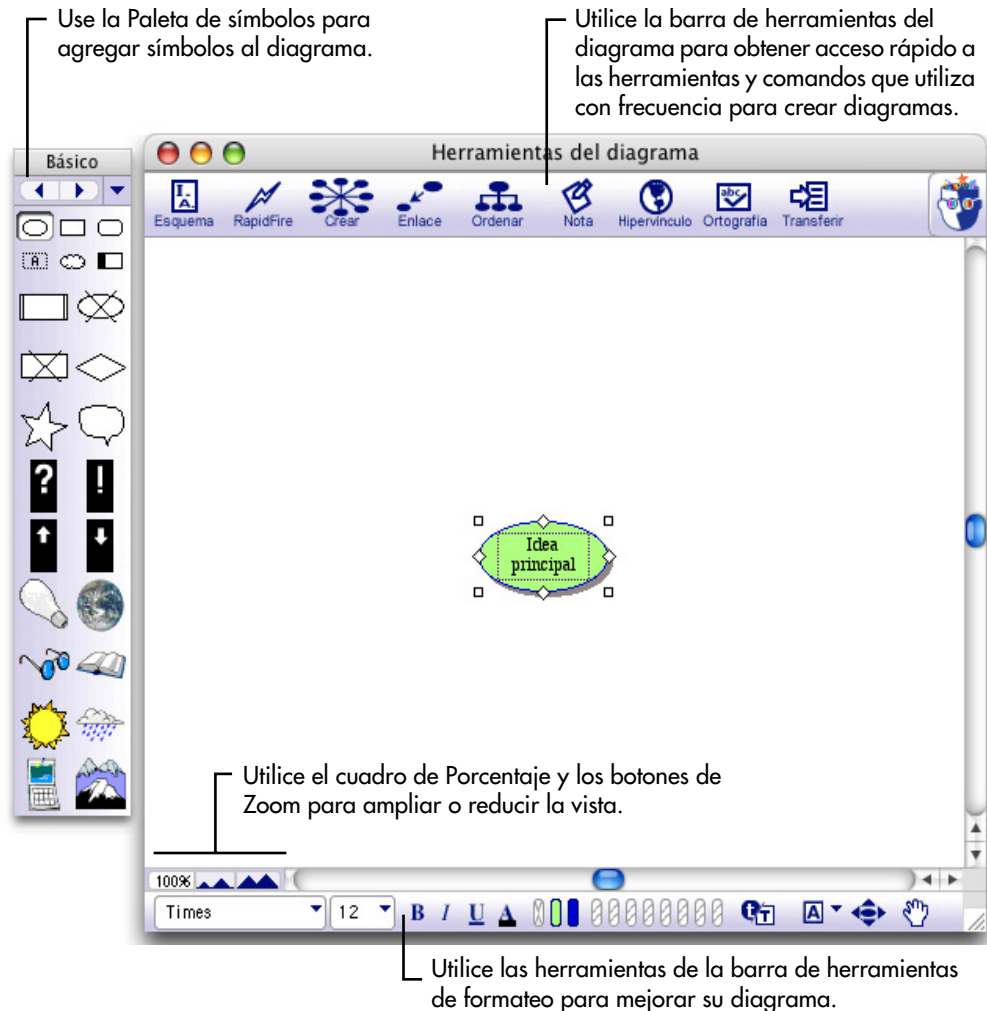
Use la Paleta de símbolos para agregar símbolos al diagrama.

Utilice la barra de herramientas del diagrama para obtener acceso rápido a las herramientas y comandos que utiliza con frecuencia para crear diagramas.

Básico

Herramientas del diagrama

Esquema RapidFire Crear Enlace Ordenar Nota Hipervínculo Ortografía Transferir

Idea principal

Utilice el cuadro de Porcentaje y los botones de Zoom para ampliar o reducir la vista.

100%

Times 12 B I U A

Utilice las herramientas de la barra de herramientas de formateo para mejorar su diagrama.